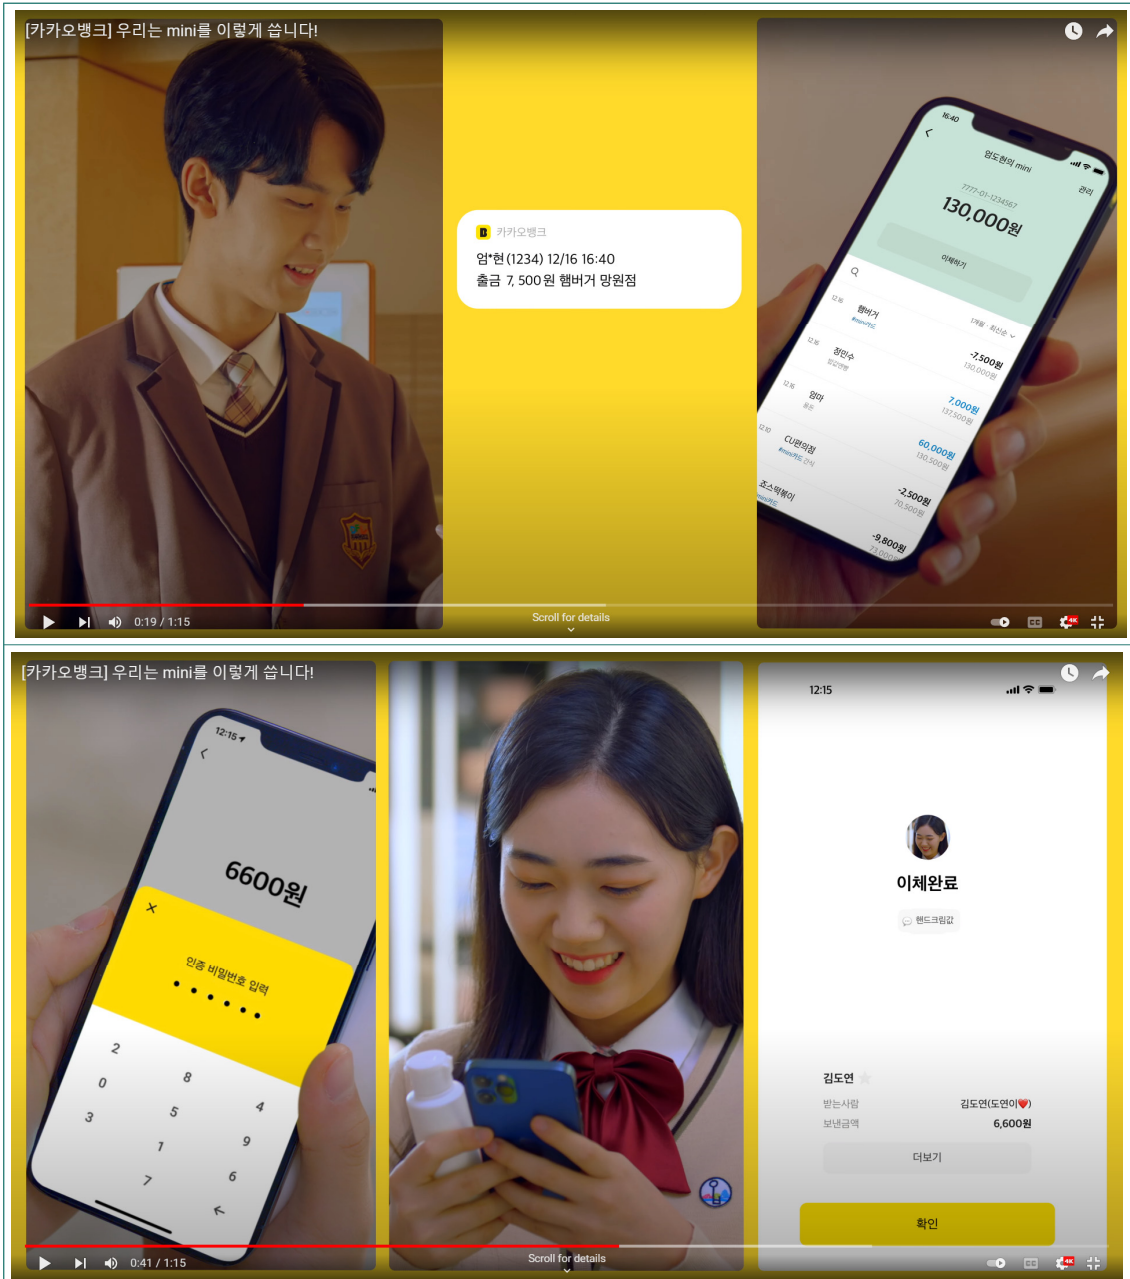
[카카오뱅크] 우리는 mini를 이렇게 씁니다!

카카오뱅크
엄*현(1234) 12/16 16:40
출금 7, 500원 햄버거 망원점

16:40
엄도현의 mini
관리
7777-01-1234567
130,000원
이체하기
1개월 · 최신순
12.16 햄버거 #mini카드 -7,500원 130,000원
12.16 정민수 -7,000원
12.16 엄마 용돈 7,000원 137,500원
12.10 CU편의점 #mini카드 간식 60,000원 130,500원
조스떡볶이 #mini카드 -2,500원 70,500원
-9,800원 73,000원

0:19 / 1:15
Scroll for details

[카카오뱅크] 우리는 mini를 이렇게 씁니다!

12:15
6600원
인증 비밀번호 입력
2 8 4 0 5 9 3 1 6 7

12:15
이체완료
핸드크림값
김도연
받는사람 김도연(도연이❤)
보낸금액 6,600원
더보기
확인

0:41 / 1:15
Scroll for details